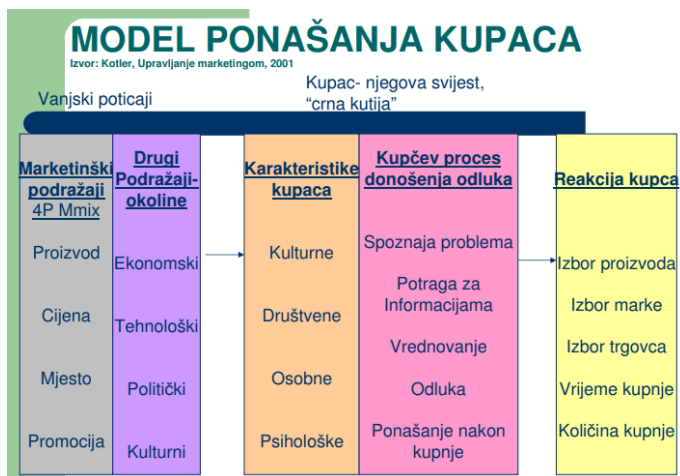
MODEL PONAŠANJA KUPACA
Izvor: Kotler, Upravljanje marketingom, 2001

Vanjski poticaji

Kupac- njegova svijest, "crna kutija"

| Marketinški podražaji 4P Mmix | Drugi Podražaji-okoline | Karakteristike kupaca | Kupčev proces donošenja odluka | Reakcija kupca |
|---|---|---|---|---|
| Proizvod | Ekonomski | Kulturne | Spoznaja problema | Izbor proizvoda |
| Cijena | Tehnološki | Društvene | Potraga za Informacijama | Izbor marke |
| Mjesto | Politički | Osobne | Vrednovanje | Izbor trgovca |
| Promocija | Kulturni | Psihološke | Odluka | Vrijeme kupnje |
| | | | Ponašanje nakon kupnje | Količina kupnje |